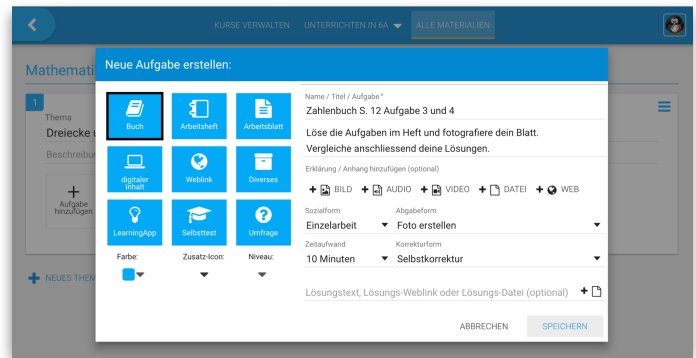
KURSE VERWALTEN UNTERRICHTEN IN 6A ALLE MATERIALIEN

Mathemati

1

Thema

Dreiecke

Beschreibu

Aufgabe hinzufügen

NEUES THEM

Neue Aufgabe erstellen:

Buch

Arbeitsheft

Arbeitsblatt

digitaler Inhalt

Weblink

Diverses

LearningApp

Selbsttest

Umfrage

Farbe:

Zusatz-Icon:

Niveau:

Name / Titel / Aufgabe *

Zahlenbuch S. 12 Aufgabe 3 und 4

Löse die Aufgaben im Heft und fotografiere dein Blatt. Vergleiche anschliessend deine Lösungen.

Erklärung / Anhang hinzufügen (optional)

BILD AUDIO VIDEO DATEI WEB

Sozialform

Einzelarbeit

Abgabeform

Foto erstellen

Zeitaufwand

10 Minuten

Korrekturform

Selbstkorrektur

Lösungstext, Lösungs-Weblink oder Lösungs-Datei (optional)

ABBRECHEN

SPEICHERN